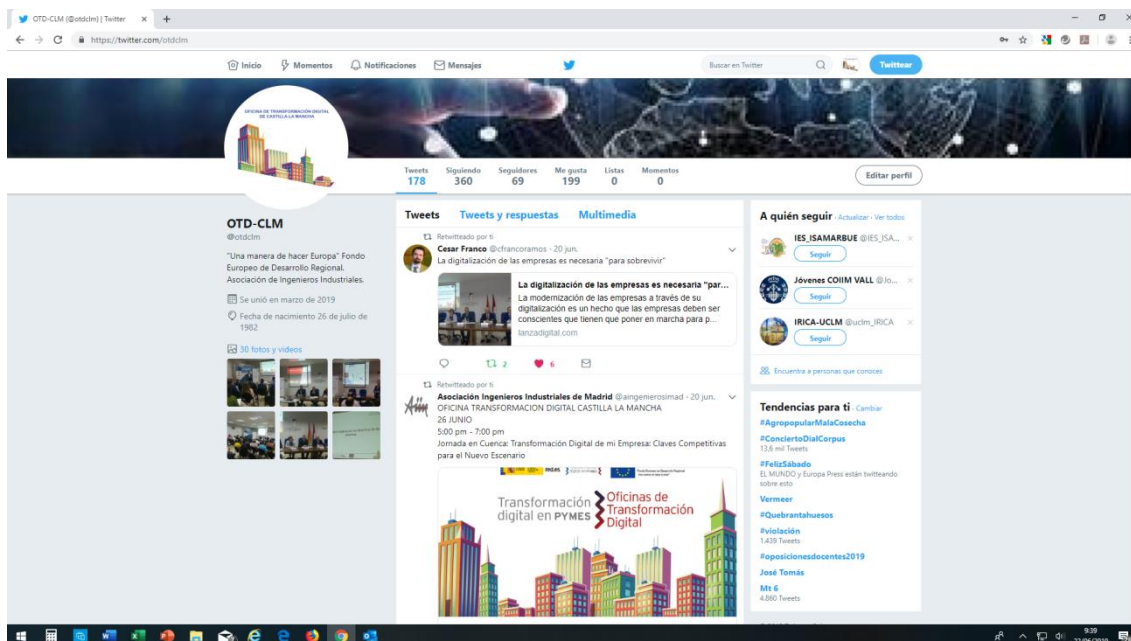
OTD-CLM (@otdclm) | Twitter ×

https://twitter.com/otdclm

Inicio Momentos Notificaciones Mensajes

Buscar en Twitter

Twittear

OFICINA DE TRANSFORMACIÓN DIGITAL DE CASTILLA LA MANCHA

| Tweets | Siguiendo | Seguidores | Me gusta | Listas | Momentos |
|---|---|---|---|---|---|
| 178 | 360 | 69 | 199 | 0 | 0 |

Editar perfil

OTD-CLM
@otdclm

"Una manera de hacer Europa" Fondo Europeo de Desarrollo Regional. Asociación de Ingenieros Industriales.

Se unió en marzo de 2019

Fecha de nacimiento 26 de julio de 1982

30 fotos y videos

Tweets Tweets y respuestas Multimedia

Retwitteado por ti
Cesar Franco @cfrancoramos · 20 jun.
La digitalización de las empresas es necesaria "para sobrevivir"

La digitalización de las empresas es necesaria "par...
La modernización de las empresas a través de su digitalización es un hecho que las empresas deben ser conscientes que tienen que poner en marcha para p...
lanzadigital.com

2 6

Retwitteado por ti
Asociación Ingenieros Industriales de Madrid @aingenierosimad · 20 jun.
OFICINA TRANSFORMACION DIGITAL CASTILLA LA MANCHA
26 JUNIO
5:00 pm - 7:00 pm
Jornada en Cuenca: Transformación Digital de mi Empresa: Claves Competitivas para el Nuevo Escenario

Transformación digital en PYMES
Oficinas de Transformación Digital

A quién seguir · Actualizar · Ver todos
IES_ISAMARBUE @IES_ISA...
Seguir
Jóvenes COIIM VALL @Jo...
Seguir
IRICA-UCLM @uclm_IRICA
Seguir
Encuentra a personas que conoces

Tendencias para ti · Cambiar
#AgropopularMalaCosecha
#ConciertoDialCorpus
13,6 mil Tweets
#FelizSábado
EL MUNDO y Europa Press están twitteando sobre esto
Vermeer
#Quebrantahuesos
#violación
1.439 Tweets
#oposicionesdocentes2019
José Tomás
Mt 6
4.860 Tweets

9:39